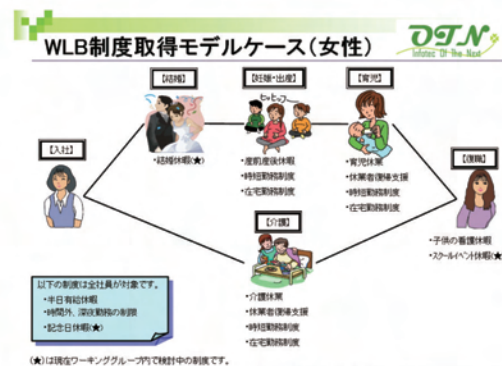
WLB制度取得モデルケース（女性）

OTN
Infotec Of-the-Next

【入社】

【結婚】
・結婚休暇(★)

【妊娠・出産】
ヒッヒッフー
・産前産後休暇
・時短勤務制度
・在宅勤務制度

【育児】
・育児休業
・休業者復帰支援
・時短勤務制度
・在宅勤務制度

【復職】
・子供の看護休暇
・スクールイベント休暇(★)

【介護】
・介護休業
・休業者復帰支援
・時短勤務制度
・在宅勤務制度

以下の制度は全社員が対象です。
・半日有給休暇
・時間外、深夜勤務の制限
・記念日休暇(★)

(★)は現在ワーキンググループ内で検討中の制度です。